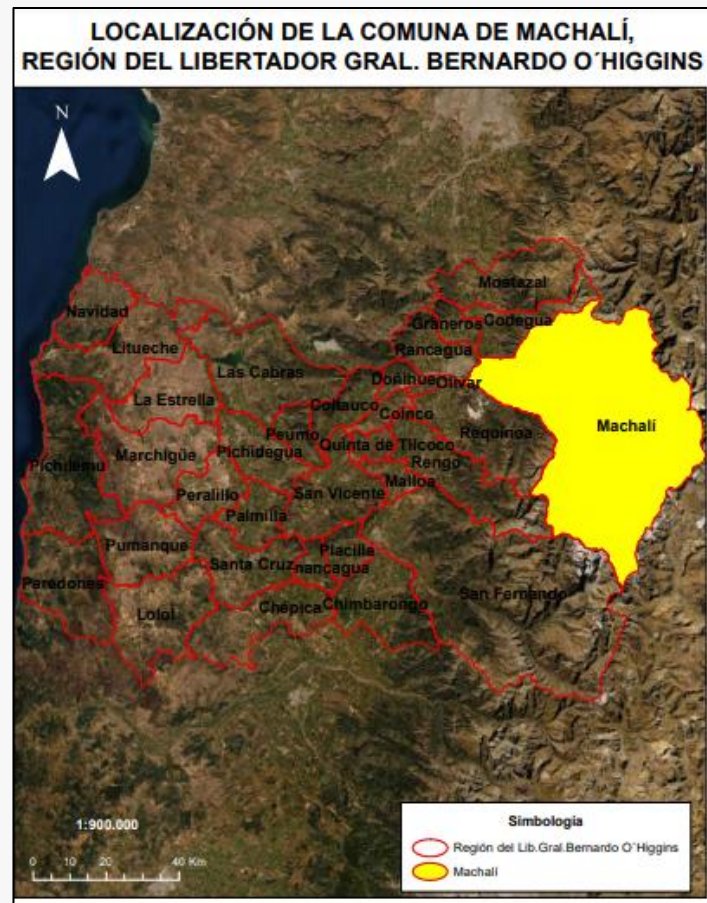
LOCALIZACIÓN DE LA COMUNA DE MACHALÍ, REGIÓN DEL LIBERTADOR GRAL. BERNARDO O´HIGGINS

N

Mostazal
Navidad
Graneros
Codegua
Litueche
Rancagua
Las Cabras
Doñihue
Olivar
La Estrella
Coltauco
Coinco
Machalí
Peumo
Quinta de Tilcoco
Requinoa
Pichilemu
Marchigüe
Pichidegua
Rengo
Malloa
Peralillo
San Vicente
Palmilla
Pumanque
Placilla
Santa Cruz
Nancagua
Paredones
San Fernando
Lolol
Chépica
Chimbarongo

1:900.000
0 10 20 40 Km

Simbología
Región del Lib.Gral.Bernardo O´Higgins
Machalí